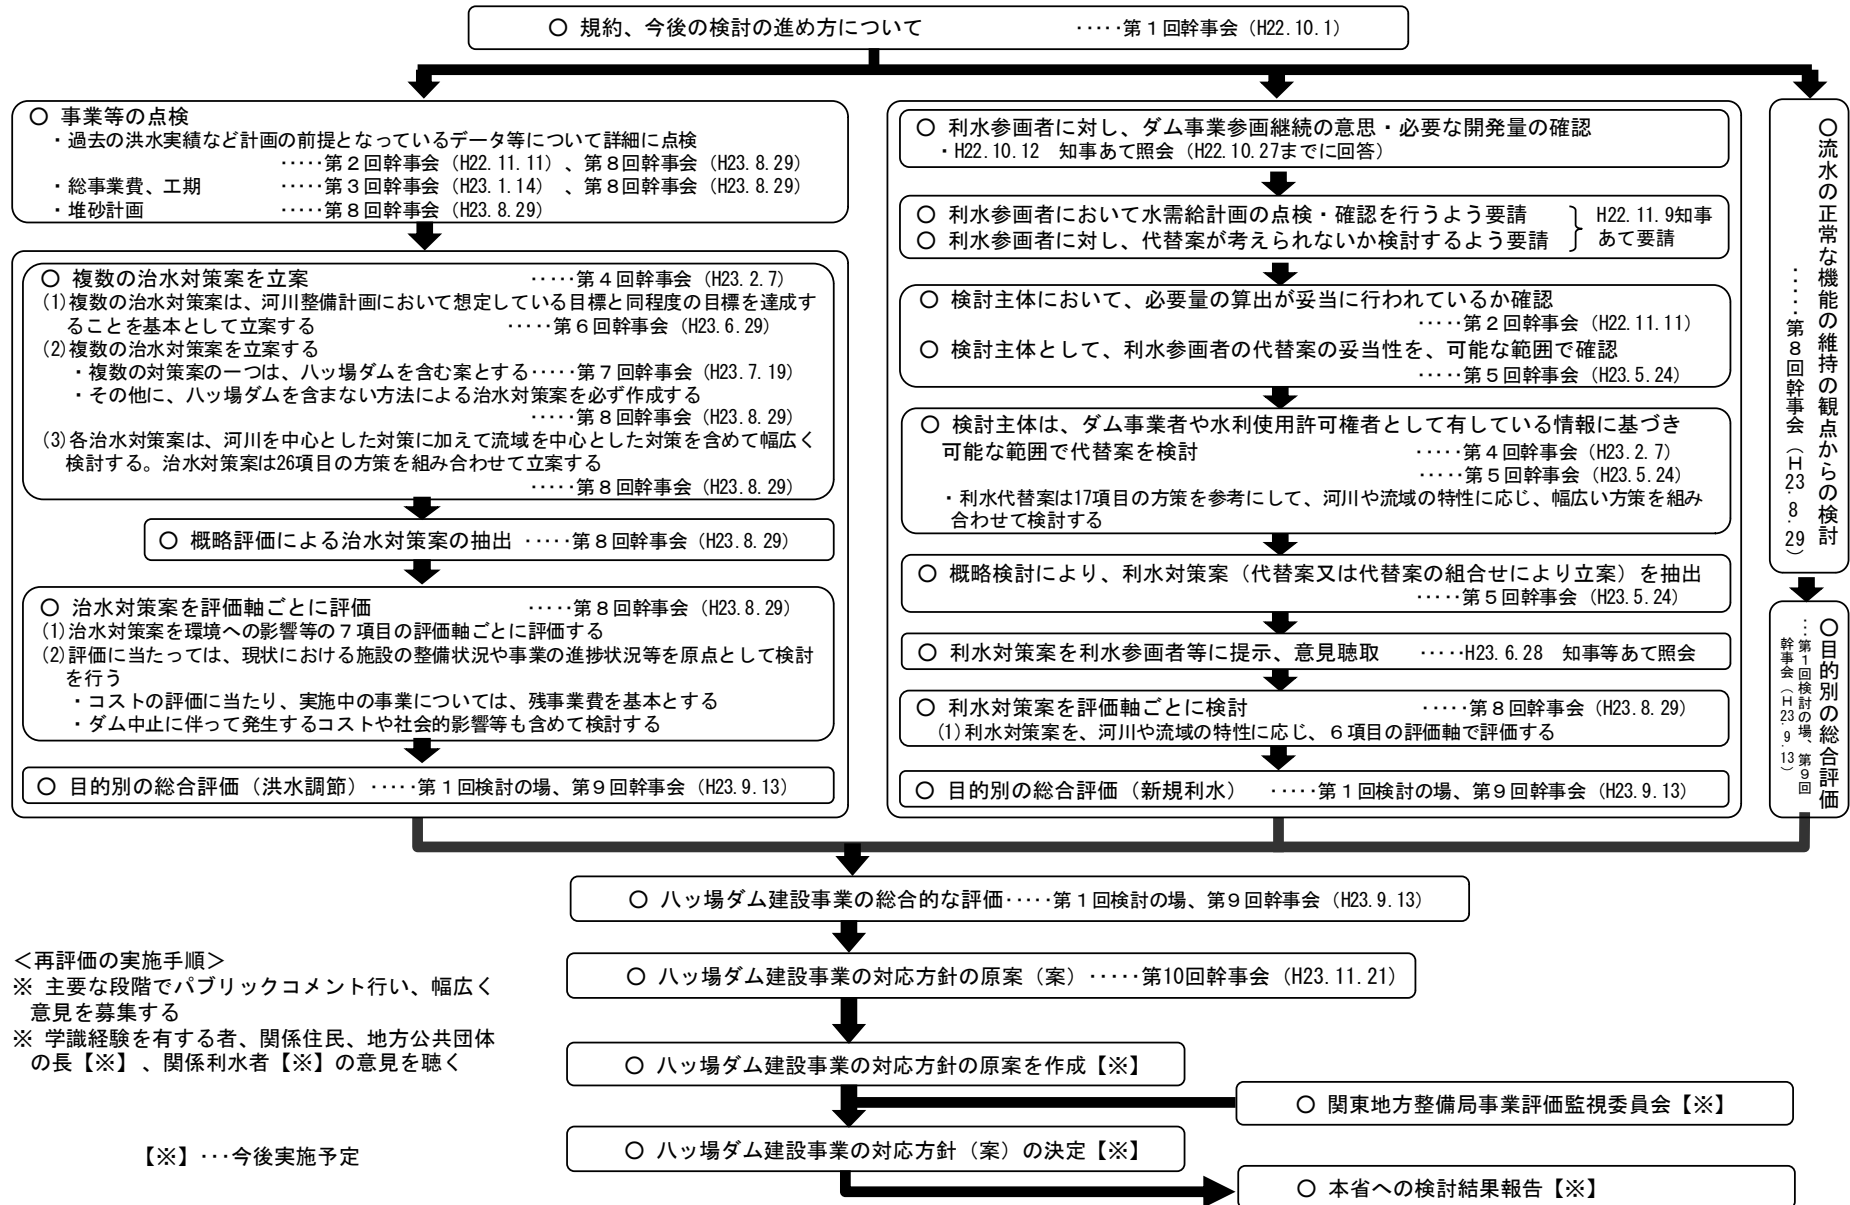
○ 規約、今後の検討の進め方について ・・・・・第１回幹事会（H22.10.1）

○ 事業等の点検
・過去の洪水実績など計画の前提となっているデータ等について詳細に点検 ・・・・・第２回幹事会（H22.11.11）、第８回幹事会（H23.8.29）
・総事業費、工期 ・・・・・第３回幹事会（H23.1.14）、第８回幹事会（H23.8.29）
・堆砂計画 ・・・・・第８回幹事会（H23.8.29）

○ 複数の治水対策案を立案 ・・・・・第４回幹事会（H23.2.7）
(1)複数の治水対策案は、河川整備計画において想定している目標と同程度の目標を達成することを基本として立案する ・・・・・第６回幹事会（H23.6.29）
(2)複数の治水対策案を立案する
・複数の対策案の一つは、八ッ場ダムを含む案とする・・・・・第７回幹事会（H23.7.19）
・その他に、八ッ場ダムを含まない方法による治水対策案を必ず作成する ・・・・・第８回幹事会（H23.8.29）
(3)各治水対策案は、河川を中心とした対策に加えて流域を中心とした対策を含めて幅広く検討する。治水対策案は26項目の方策を組み合わせて立案する ・・・・・第８回幹事会（H23.8.29）

○ 概略評価による治水対策案の抽出 ・・・・・第８回幹事会（H23.8.29）

○ 治水対策案を評価軸ごとに評価 ・・・・・第８回幹事会（H23.8.29）
(1)治水対策案を環境への影響等の７項目の評価軸ごとに評価する
(2)評価に当たっては、現状における施設の整備状況や事業の進捗状況等を原点として検討を行う
・コストの評価に当たり、実施中の事業については、残事業費を基本とする
・ダム中止に伴って発生するコストや社会的影響等も含めて検討する

○ 目的別の総合評価（洪水調節）・・・・・第１回検討の場、第９回幹事会（H23.9.13）

○ 利水参画者に対し、ダム事業参画継続の意思・必要な開発量の確認
・H22.10.12 知事あて照会（H22.10.27までに回答）

○ 利水参画者において水需給計画の点検・確認を行うよう要請
○ 利水参画者に対し、代替案が考えられないか検討するよう要請
H22.11.9知事あて要請

○ 検討主体において、必要量の算出が妥当に行われているか確認 ・・・・・第２回幹事会（H22.11.11）
○ 検討主体として、利水参画者の代替案の妥当性を、可能な範囲で確認 ・・・・・第５回幹事会（H23.5.24）

○ 検討主体は、ダム事業者や水利使用許可権者として有している情報に基づき可能な範囲で代替案を検討 ・・・・・第４回幹事会（H23.2.7） ・・・・・第５回幹事会（H23.5.24）
・利水代替案は17項目の方策を参考にして、河川や流域の特性に応じ、幅広い方策を組み合わせて検討する

○ 概略検討により、利水対策案（代替案又は代替案の組合せにより立案）を抽出 ・・・・・第５回幹事会（H23.5.24）

○ 利水対策案を利水参画者等に提示、意見聴取 ・・・・・H23.6.28 知事等あて照会

○ 利水対策案を評価軸ごとに検討 ・・・・・第８回幹事会（H23.8.29）
(1)利水対策案を、河川や流域の特性に応じ、６項目の評価軸で評価する

○ 目的別の総合評価（新規利水） ・・・・・第１回検討の場、第９回幹事会（H23.9.13）

○流水の正常な機能の維持の観点からの検討 ・・・・・第８回幹事会（H23.8.29）

○目的別の総合評価 ・・・第１回検討の場、第９回幹事会（H23.9.13）

○ 八ッ場ダム建設事業の総合的な評価・・・・・第１回検討の場、第９回幹事会（H23.9.13）

○ 八ッ場ダム建設事業の対応方針の原案（案）・・・・・第10回幹事会（H23.11.21）

○ 八ッ場ダム建設事業の対応方針の原案を作成【※】

○ 関東地方整備局事業評価監視委員会【※】

○ 八ッ場ダム建設事業の対応方針（案）の決定【※】

○ 本省への検討結果報告【※】

＜再評価の実施手順＞
※ 主要な段階でパブリックコメント行い、幅広く意見を募集する
※ 学識経験を有する者、関係住民、地方公共団体の長【※】、関係利水者【※】の意見を聴く

【※】・・・今後実施予定